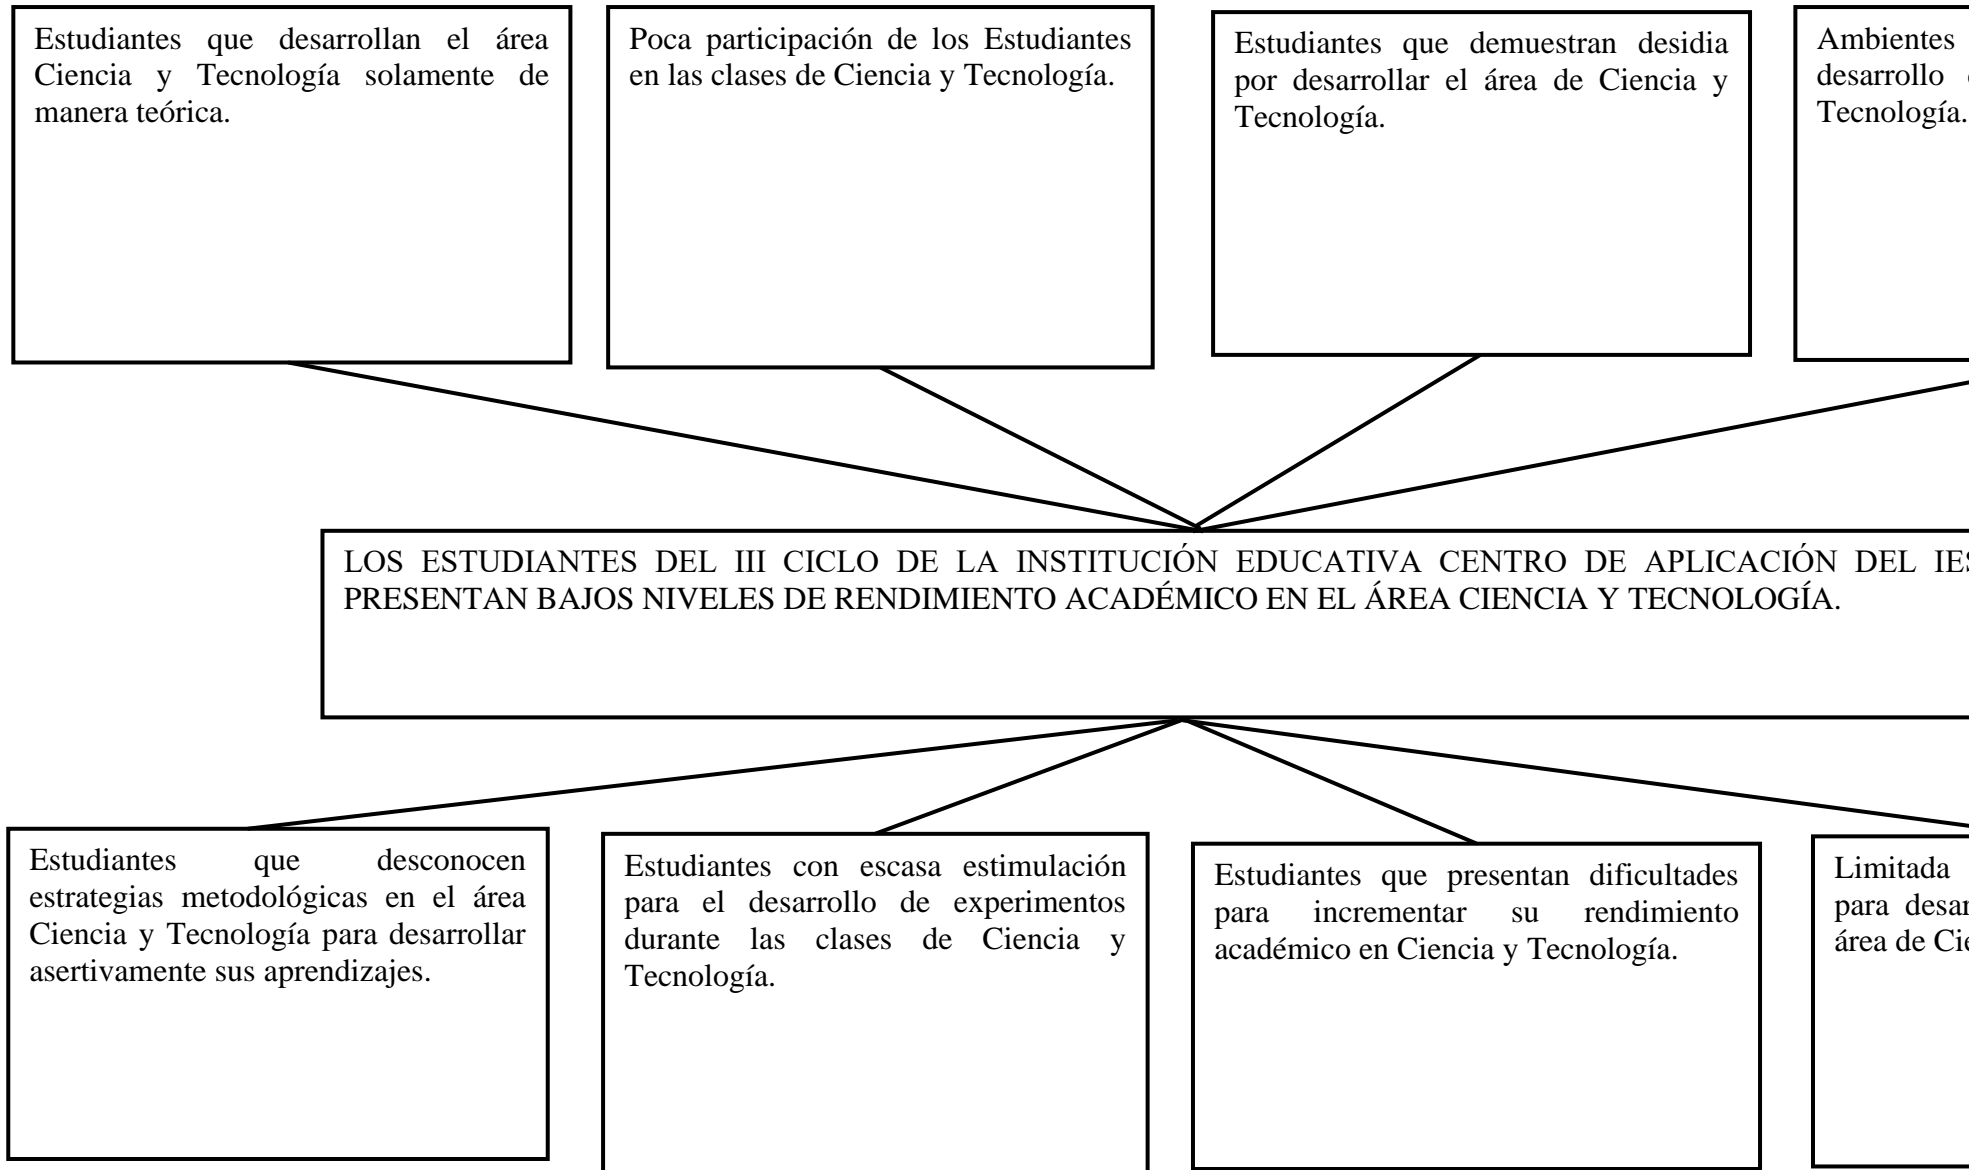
Estudiantes que desarrollan el área Ciencia y Tecnología solamente de manera teórica.

Poca participación de los Estudiantes en las clases de Ciencia y Tecnología.

Estudiantes que demuestran desidia por desarrollar el área de Ciencia y Tecnología.

Ambientes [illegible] desarrollo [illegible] Tecnología.

LOS ESTUDIANTES DEL III CICLO DE LA INSTITUCIÓN EDUCATIVA CENTRO DE APLICACIÓN DEL IE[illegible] PRESENTAN BAJOS NIVELES DE RENDIMIENTO ACADÉMICO EN EL ÁREA CIENCIA Y TECNOLOGÍA.

Estudiantes que desconocen estrategias metodológicas en el área Ciencia y Tecnología para desarrollar asertivamente sus aprendizajes.

Estudiantes con escasa estimulación para el desarrollo de experimentos durante las clases de Ciencia y Tecnología.

Estudiantes que presentan dificultades para incrementar su rendimiento académico en Ciencia y Tecnología.

Limitada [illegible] para desar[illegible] área de Cie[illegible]